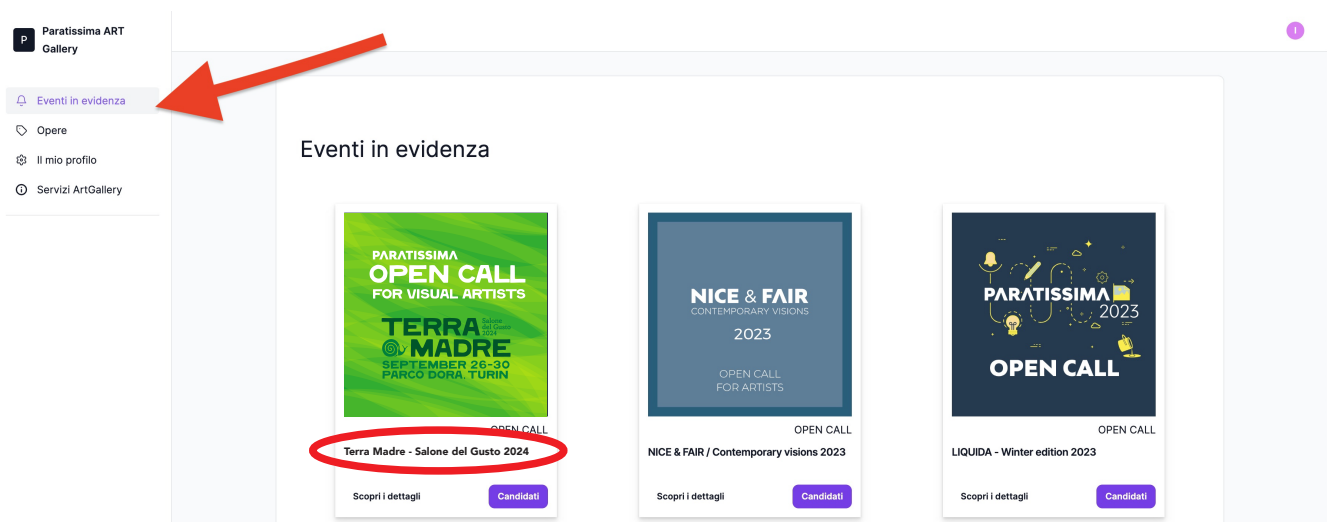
P Paratissima ART Gallery

Eventi in evidenza

Opere

Il mio profilo

Servizi ArtGallery

I

Eventi in evidenza

PARATISSIMA OPEN CALL FOR VISUAL ARTISTS

TERRA MADRE Salone del Gusto 2024

SEPTEMBER 26-30 PARCO DORA, TURIN

OPEN CALL

Terra Madre - Salone del Gusto 2024

Scopri i dettagli

Candidati

NICE & FAIR CONTEMPORARY VISIONS

2023

OPEN CALL FOR ARTISTS

OPEN CALL

NICE & FAIR / Contemporary visions 2023

Scopri i dettagli

Candidati

PARATISSIMA 2023

OPEN CALL

OPEN CALL

LIQUIDA - Winter edition 2023

Scopri i dettagli

Candidati